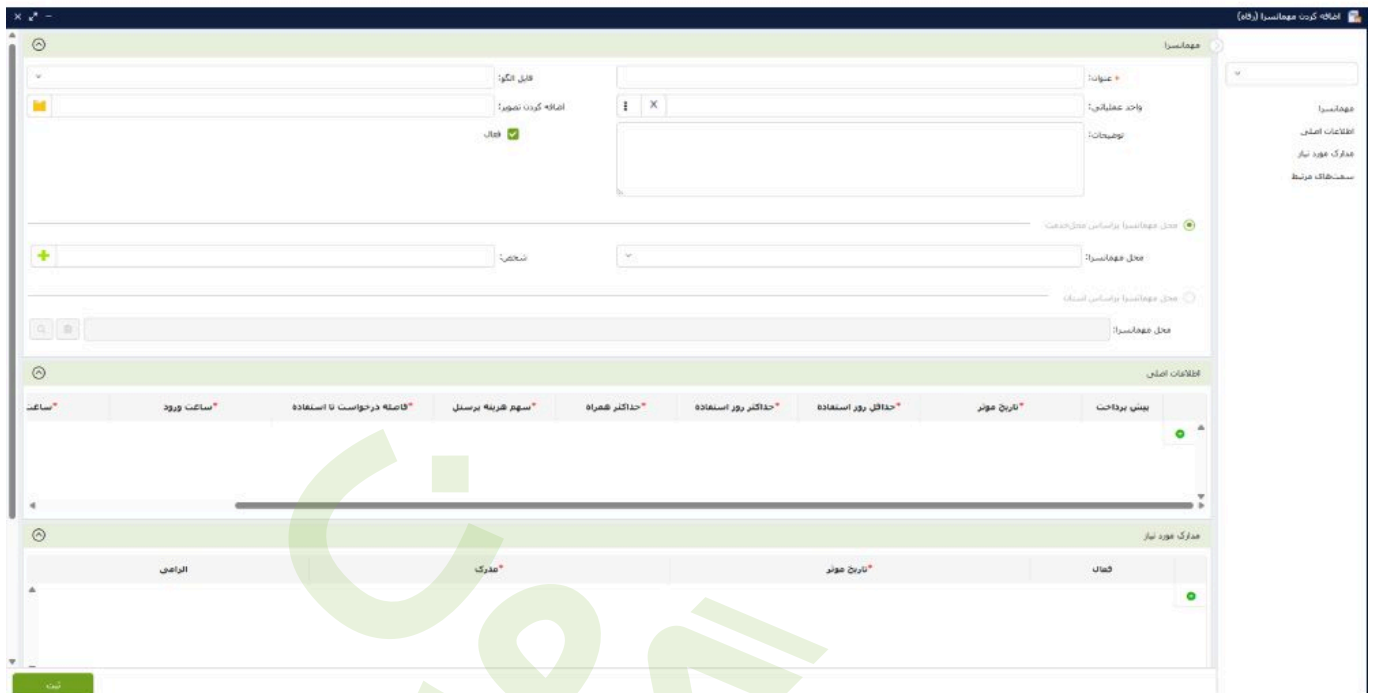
اضافه کردن مهمانسرا (رفاه)

مهمانسرا
اطلاعات اصلی
مدارک مورد نیاز
سمت‌های مرتبط

مهمانسرا

* عنوان:
قابل الگو:
واحد عملیاتی:
اضافه کردن تصویر:
توضیحات:
فعال

محل مهمانسرا براساس محل خدمت
محل مهمانسرا:
شخص:

محل مهمانسرا براساس استان
محل مهمانسرا:

اطلاعات اصلی

| پیش پرداخت | *تاریخ موثر | *حداقل روز استفاده | *حداکثر روز استفاده | *حداکثر همراه | *سهم هزینه پرسنل | *فاصله درخواست تا استفاده | *ساعت ورود | *ساعت |
|---|---|---|---|---|---|---|---|---|

مدارک مورد نیاز

| فعال | *تاریخ موثر | *مدرک | الزامی |
|---|---|---|---|

ثبت